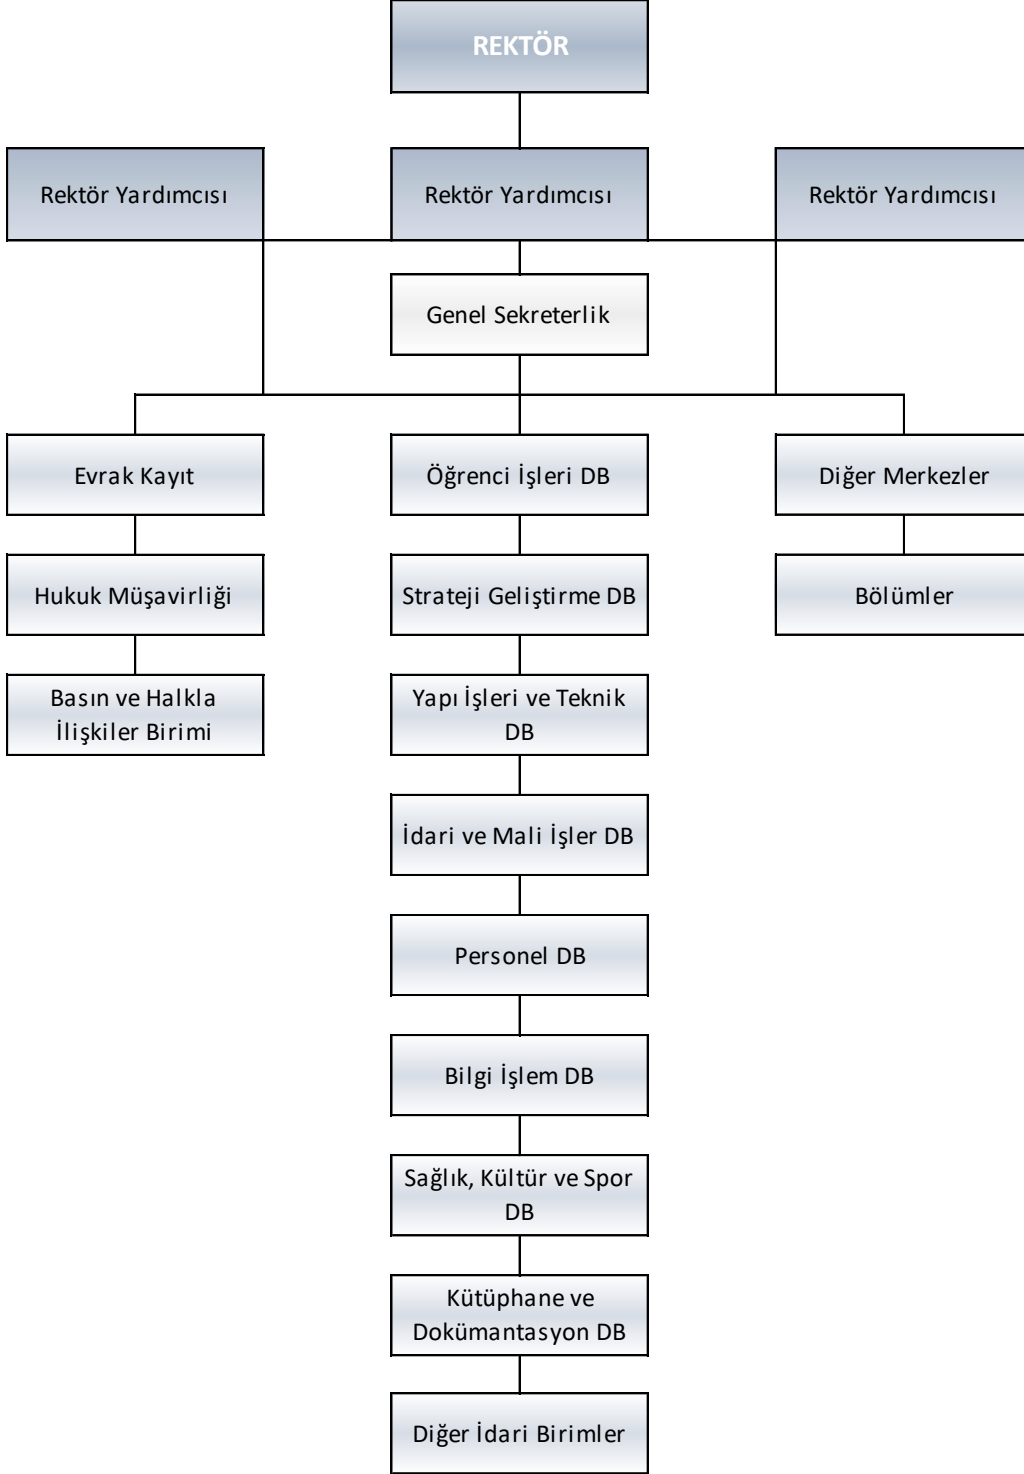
REKTÖR

Rektör Yardımcısı

Rektör Yardımcısı

Rektör Yardımcısı

Genel Sekreterlik

Evrak Kayıt

Hukuk Müşavirliği

Basın ve Halkla İlişkiler Birimi

Öğrenci İşleri DB

Strateji Geliştirme DB

Yapı İşleri ve Teknik DB

İdari ve Mali İşler DB

Personel DB

Bilgi İşlem DB

Sağlık, Kültür ve Spor DB

Kütüphane ve Dokümantasyon DB

Diğer İdari Birimler

Diğer Merkezler

Bölümler